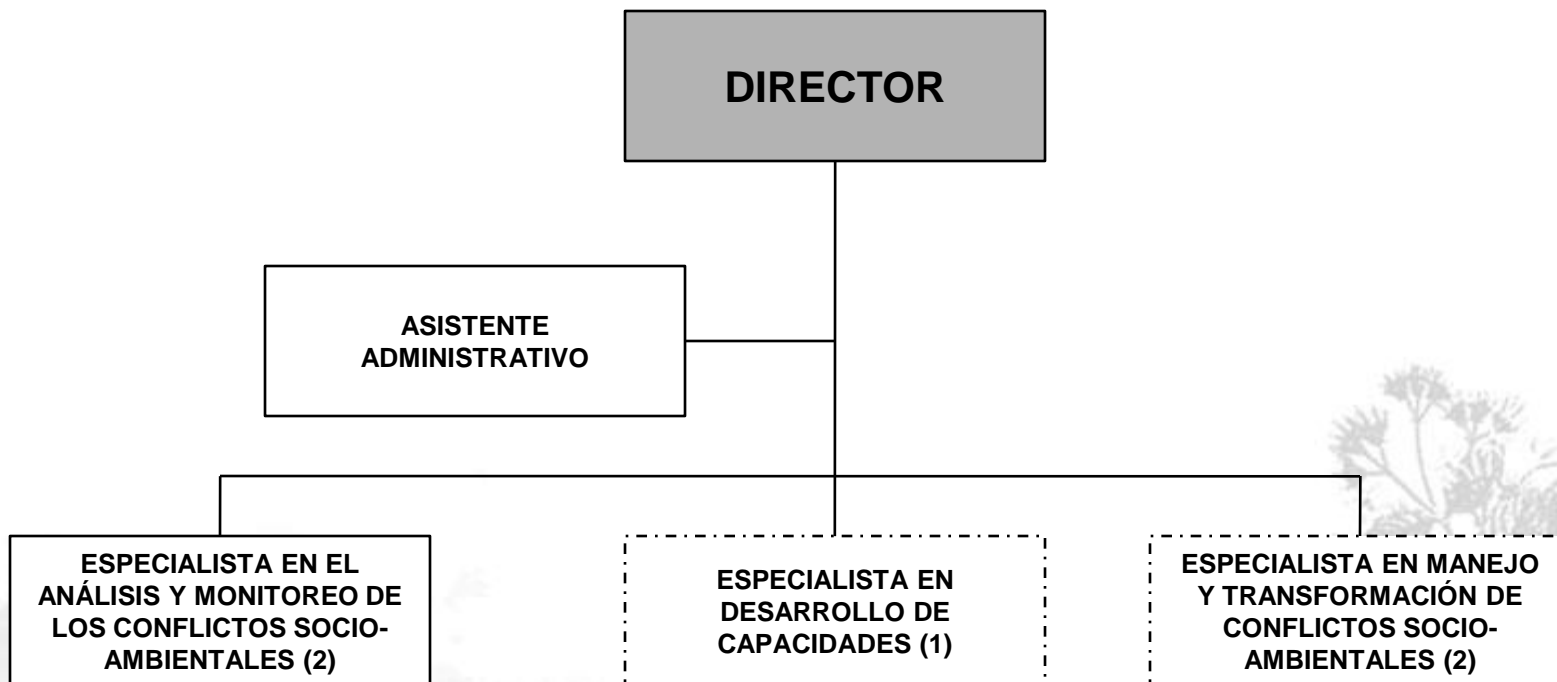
DIRECTOR

ASISTENTE ADMINISTRATIVO

ESPECIALISTA EN EL ANÁLISIS Y MONITOREO DE LOS CONFLICTOS SOCIO-AMBIENTALES (2)

ESPECIALISTA EN DESARROLLO DE CAPACIDADES (1)

ESPECIALISTA EN MANEJO Y TRANSFORMACIÓN DE CONFLICTOS SOCIO-AMBIENTALES (2)